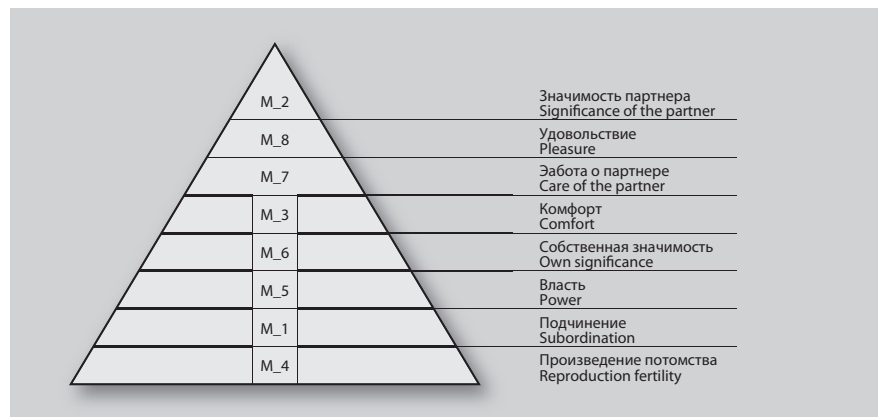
M_2
M_8
M_7
M_3
M_6
M_5
M_1
M_4

Значимость партнера
Significance of the partner

Удовольствие
Pleasure

Забота о партнере
Care of the partner

Комфорт
Comfort

Собственная значимость
Own significance

Власть
Power

Подчинение
Subordination

Произведение потомства
Reproduction fertility